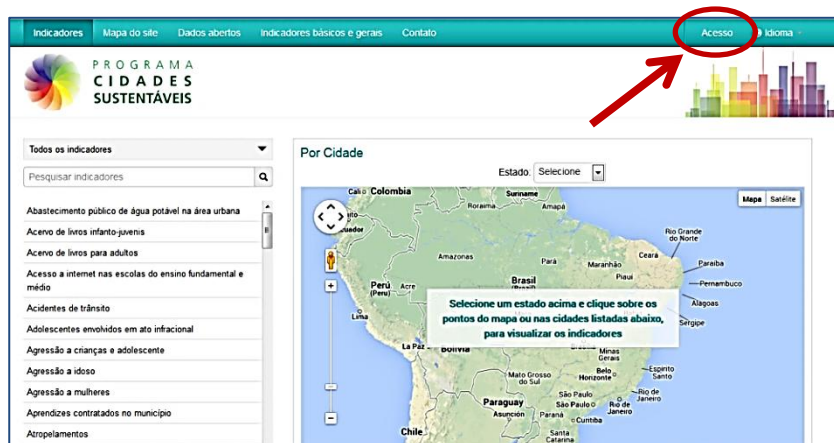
Indicadores Mapa do site Dados abertos Indicadores básicos e gerais Contato Acesso Idioma

PROGRAMA CIDADES SUSTENTÁVEIS

Todos os indicadores

Pesquisar indicadores

Abastecimento público de água potável na área urbana
Acervo de livros infanto-juvenis
Acervo de livros para adultos
Acesso a internet nas escolas do ensino fundamental e médio
Acidentes de trânsito
Adolescentes envolvidos em ato infracional
Agressão a crianças e adolescente
Agressão a idoso
Agressão a mulheres
Aprendizes contratados no município
Atropelamentos

Por Cidade

Estado: Selecione

Mapa Satélite

Cali Colombia Suriname Roraima Amapá Amazonas Pará Maranhão Ceará Rio Grande do Norte Paraiba Piauí Pernambuco Alagoas Sergipe Perú (Peru) Acre Brasil Lima La Paz Bolivia Minas Gerais Mato Grosso do Sul Belo Horizonte Espírito Santo São Paulo Rio de Janeiro Paraguay Asunción São Paulo Rio de Janeiro Paraná Curitiba Santa Catarina Chile

Selecione um estado acima e clique sobre os pontos do mapa ou nas cidades listadas abaixo, para visualizar os indicadores